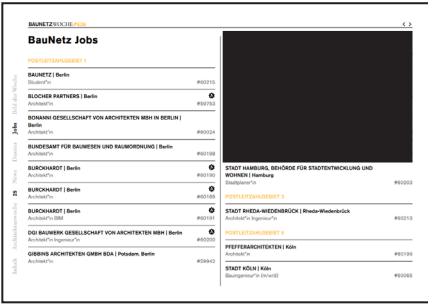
BAUNETZWOCHE#626

BauNetz Jobs

Inhalt Architekturwoche 25 News Dossier Jobs Bild der Woche

POSTLEITZAHLGEBIET 1

BAUNETZ | Berlin
Student*in #60215

BLOCHER PARTNERS | Berlin
Architekt*in #59763

BONANNI GESELLSCHAFT VON ARCHITEKTEN MBH IN BERLIN | Berlin
Architekt*in #60024

BUNDESAMT FÜR BAUWESEN UND RAUMORDNUNG | Berlin
Architekt*in #60198

BURCKHARDT | Berlin
Architekt*in #60190

BURCKHARDT | Berlin
Architekt*in #60189

BURCKHARDT | Berlin
Architekt*in BIM #60191

DGI BAUWERK GESELLSCHAFT VON ARCHITEKTEN MBH | Berlin
Architekt*in Ingenieur*in #60200

GIBBINS ARCHITEKTEN GMBH BDA | Potsdam. Berlin
Architekt*in #59942

STADT HAMBURG, BEHÖRDE FÜR STADTENTWICKLUNG UND WOHNEN | Hamburg
Stadtplaner*in #60203

POSTLEITZAHLGEBIET 3

STADT RHEDA-WIEDENBRÜCK | Rheda-Wiedenbrück
Architekt*in Ingenieur*in #60213

POSTLEITZAHLGEBIET 5

PFEFFERARCHITEKTEN | Köln
Architekt*in #60196

STADT KÖLN | Köln
Bauingenieur*in (m/w/d) #60065